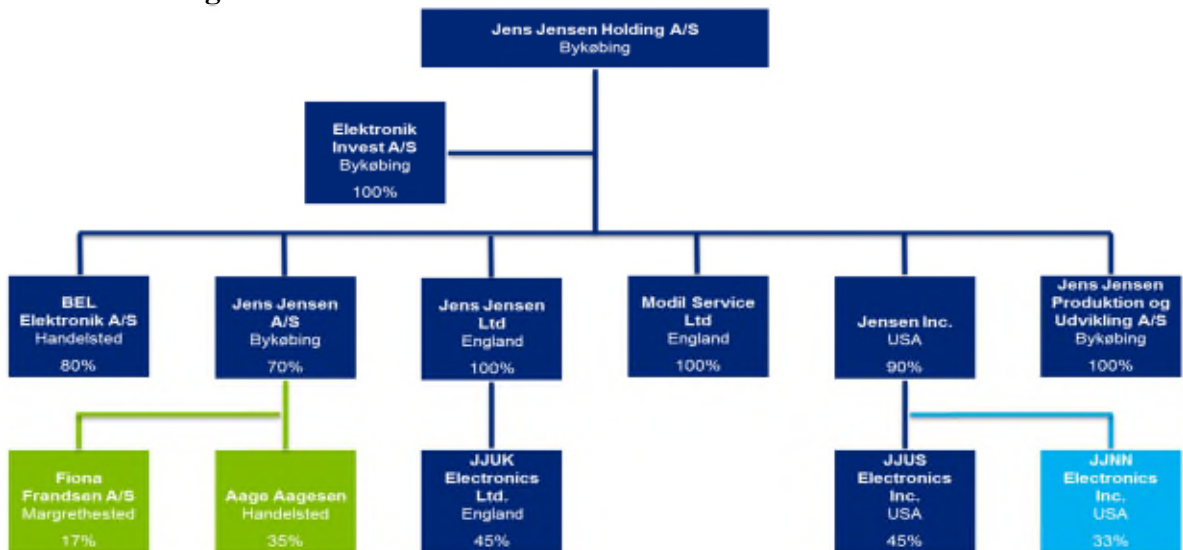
Jens Jensen Holding A/S
Bykøbing

Elektronik Invest A/S
Bykøbing
100%

BEL Elektronik A/S
Handelsted
80%

Jens Jensen A/S
Bykøbing
70%

Jens Jensen Ltd
England
100%

Modil Service Ltd
England
100%

Jensen Inc.
USA
90%

Jens Jensen Produktion og Udvikling A/S
Bykøbing
100%

Fiona Frandsen A/S
Margrethested
17%

Aage Aagesen
Handelsted
35%

JJUK Electronics Ltd.
England
45%

JJUS Electronics Inc.
USA
45%

JJNN Electronics Inc.
USA
33%